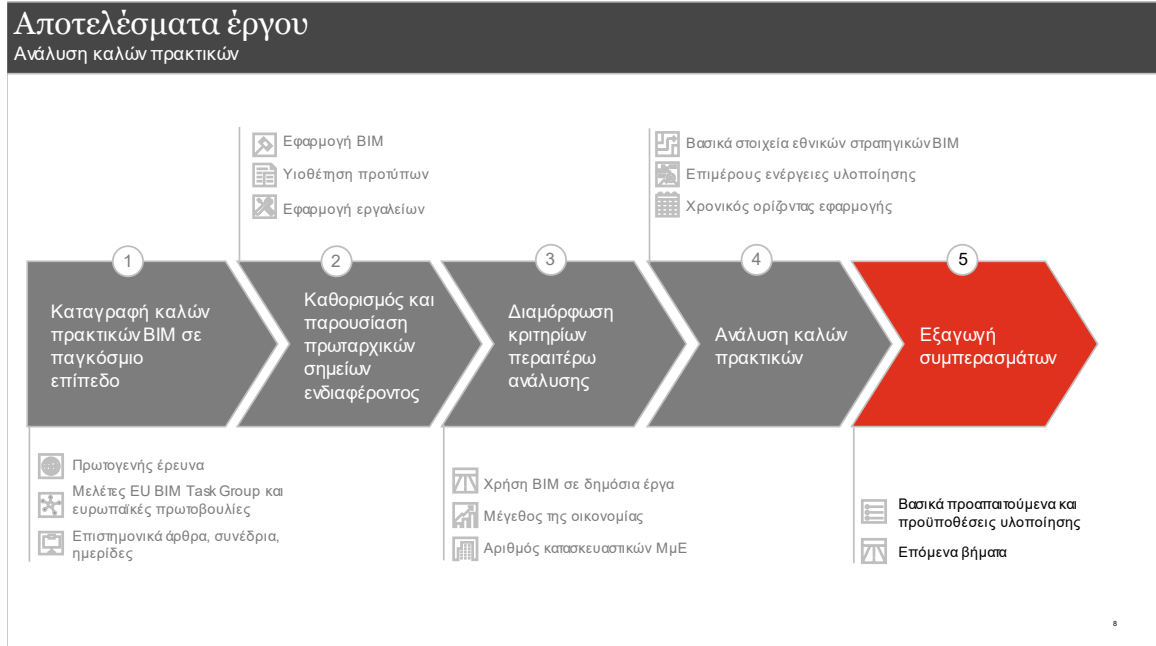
Αποτελέσματα έργου
Ανάλυση καλών πρακτικών

Εφαρμογή BIM
Υιοθέτηση προτύπων
Εφαρμογή εργαλείων

Βασικά στοιχεία εθνικών στρατηγικών BIM
Επιμέρους ενέργειες υλοποίησης
Χρονικός ορίζοντας εφαρμογής

1
Καταγραφή καλών πρακτικών BIM σε παγκόσμιο επίπεδο

2
Καθορισμός και παρουσίαση πρωταρχικών σημείων ενδιαφέροντος

3
Διαμόρφωση κριτηρίων περαιτέρω ανάλυσης

4
Ανάλυση καλών πρακτικών

5
Εξαγωγή συμπερασμάτων

Πρωτογενής έρευνα
Μελέτες EU BIM Task Group και ευρωπαϊκές πρωτοβουλίες
Επιστημονικά άρθρα, συνέδρια, ημερίδες

Χρήση BIM σε δημόσια έργα
Μέγεθος της οικονομίας
Αριθμός κατασκευαστικών ΜμΕ

Βασικά προαπαιτούμενα και προϋποθέσεις υλοποίησης
Επόμενα βήματα

8